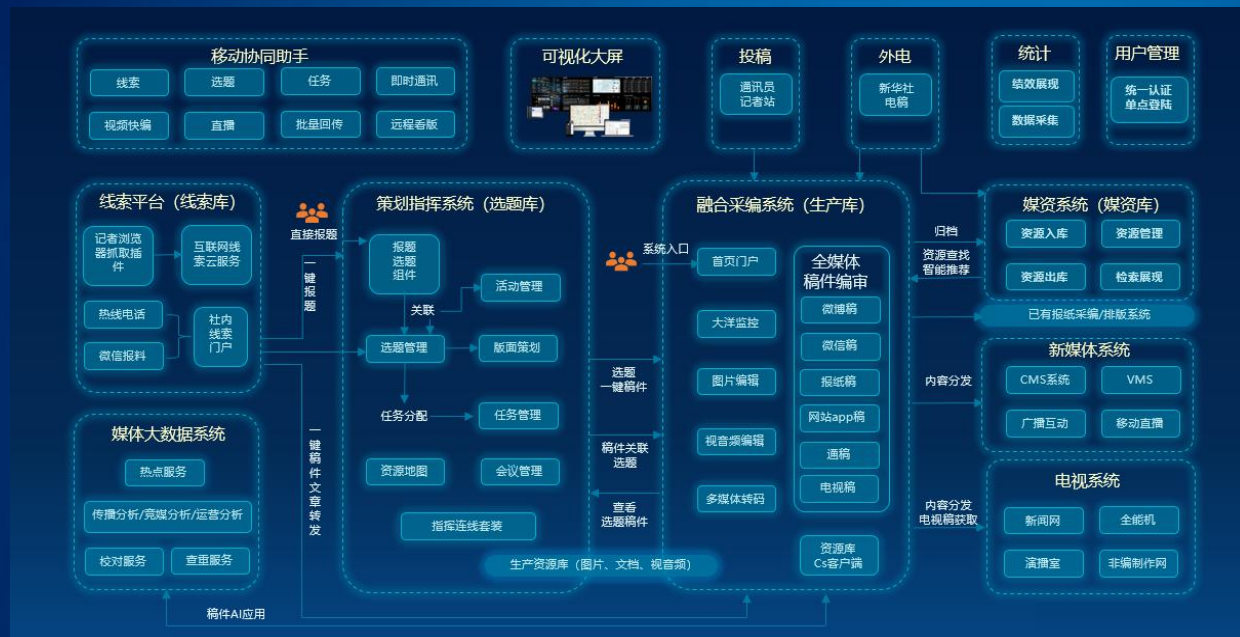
移动协同助手
线索
选题
任务
即时通讯
视频快编
直播
批量回传
远程看版

可视化大屏

投稿
通讯员
记者站

外电
新华社
电稿

统计
绩效展现
数据采集

用户管理
统一认证
单点登陆

线索平台（线索库）
记者浏览器抓取插件
互联网线索云服务
热线电话
微信报料
社内线索门户

直接报题
一键报题

策划指挥系统（选题库）
报题
选题
组件
活动管理
关联
选题管理
版面策划
任务分配
任务管理
资源地图
会议管理
指挥连线套装

融合采编系统（生产库）
系统入口
首页门户
大洋监控
图片编辑
视音频编辑
多媒体转码
全媒体
稿件编审
微博稿
微信稿
报纸稿
网站app稿
通稿
电视稿
资源库
Cs客户端

选题
一键稿件
稿件关联
选题
查看
选题稿件

生产资源库（图片、文档、视音频）

媒资系统（媒资库）
归档
资源查找
智能推荐
资源入库
资源管理
资源出库
检索展现

已有报纸采编/排版系统

新媒体系统
内容分发
CMS系统
VMS
广播互动
移动直播

电视系统
内容分发
电视稿获取
新闻网
全能机
演播室
非编制作网

媒体大数据系统
热点服务
传播分析/竞媒分析/运营分析
校对服务
查重服务

一键稿件文章转发

稿件AI应用